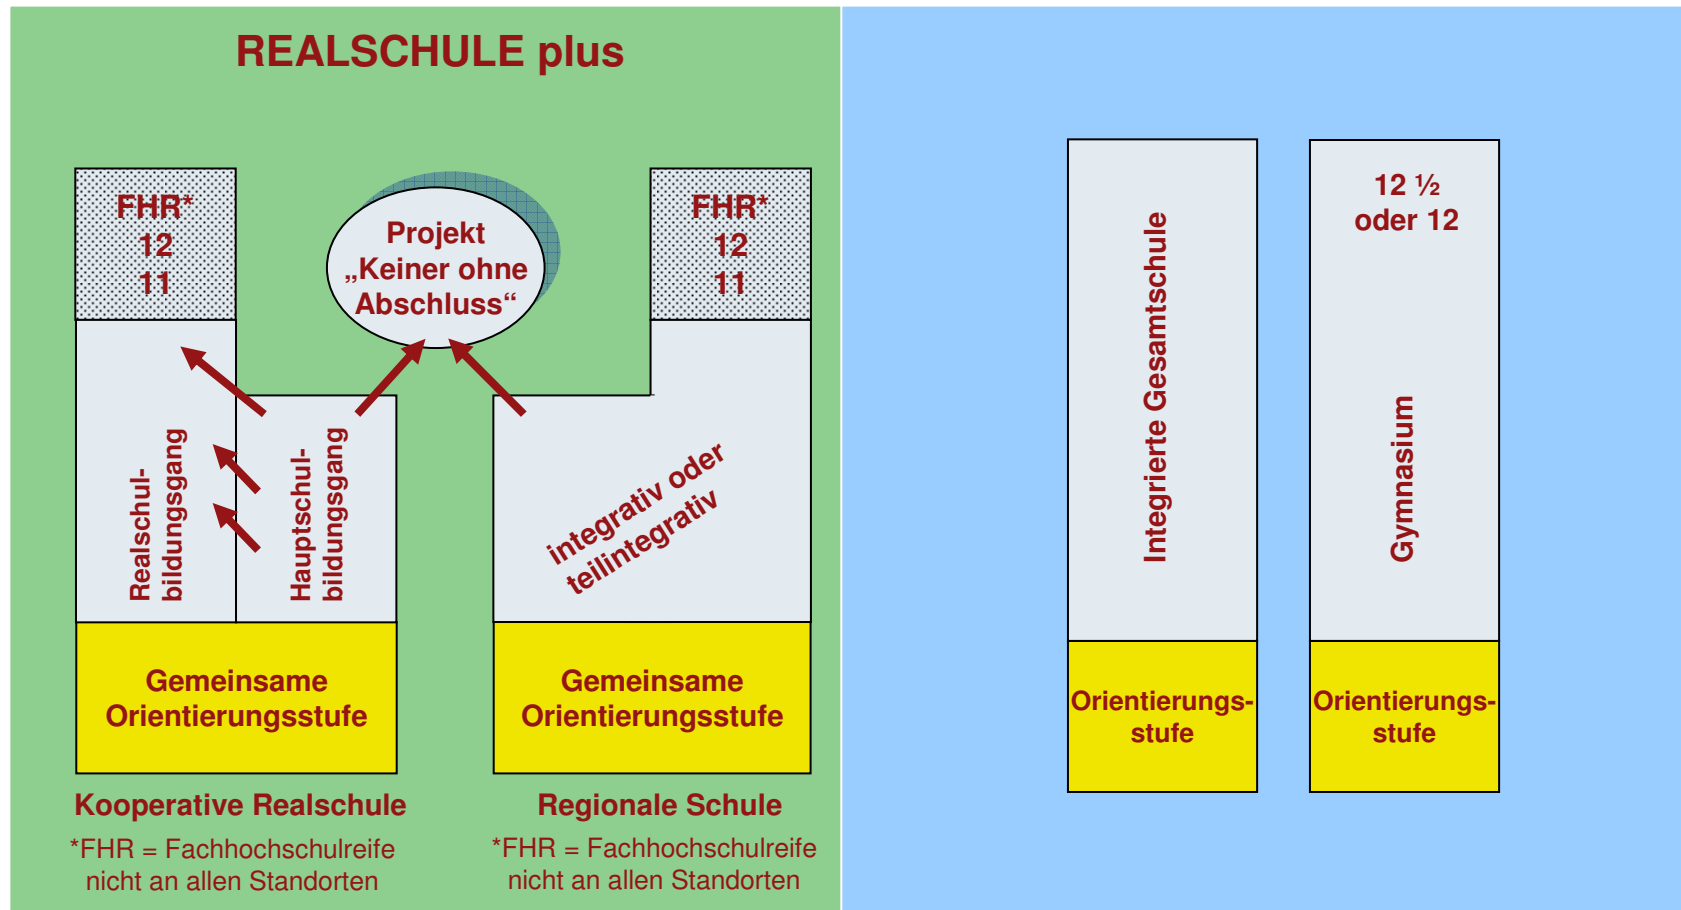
REALSCHULE plus

FHR*
12
11

Projekt
„Keiner ohne
Abschluss“

FHR*
12
11

Realschul-
bildungsgang

Hauptschul-
bildungsgang

integrativ oder
teilintegrativ

Gemeinsame
Orientierungsstufe

Gemeinsame
Orientierungsstufe

Kooperative Realschule

*FHR = Fachhochschulreife
nicht an allen Standorten

Regionale Schule

*FHR = Fachhochschulreife
nicht an allen Standorten

Integrierte Gesamtschule

Orientierungs-
stufe

12 ½
oder 12

Gymnasium

Orientierungs-
stufe